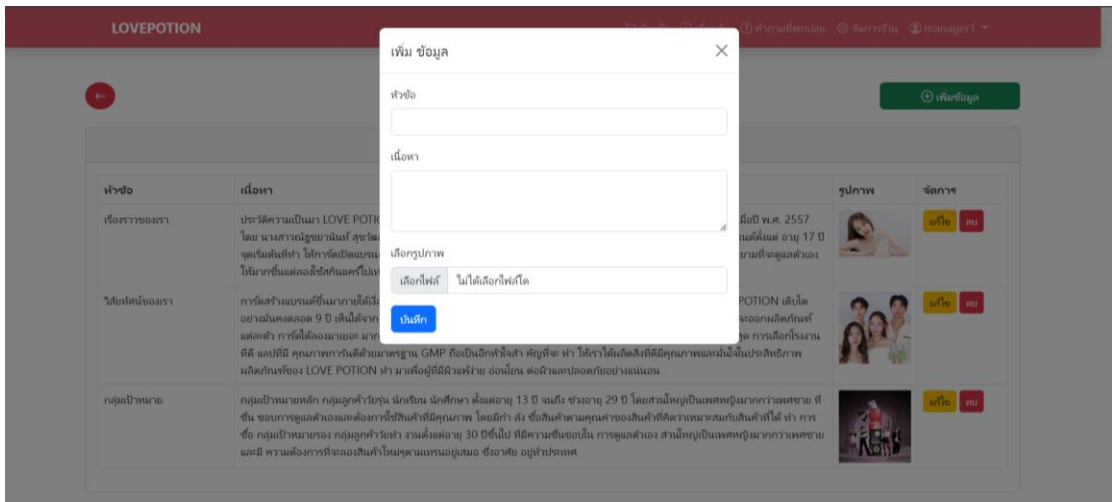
LOVEPOTION

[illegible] ⓘ คำถามที่พบบ่อย ⚙ จัดการร้าน 👤 manager1 ▾

⊕ เพิ่มข้อมูล

| หัวข้อ | เนื้อหา | | รูปภาพ | จัดการ |
|---|---|---|---|---|
| เรื่องราวของเรา | ประวัติความเป็นมา LOVE POTI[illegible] โดย นางสาวณัฏฐยาภัณฑ์ สุขวัฒ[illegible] จุดเริ่มต้นที่ทำ ให้การ์ดเปิดแบรน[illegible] ให้มากขึ้นแต่ลอลี่ซังกินแคร์ไปท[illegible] | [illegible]มื่อปี พ.ศ. 2557 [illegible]นต์ตั้งแต่ อายุ 17 ปี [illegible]งามที่จะดูแลตัวเอง | | แก้ไข ลบ |
| วิสัยทัศน์ของเรา | การจัดสร้างแบรนด์ขึ้นมาภายใต้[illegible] อย่างมั่นคงตลอด 9 ปี เห็นได้จาก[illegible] แต่ละตัว การได้ลองมายอะ มาก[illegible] ที่ดี แลปที่ดี คุณภาพการันตีด้วยมาตรฐาน GMP ถือเป็นอีกหัวใจสำ คัญที่จะ ทำ ให้เราได้ผลิตสิ่งที่ดีมีคุณภาพและมั่นใจในประสิทธิภาพ ผลิตภัณฑ์ของ LOVE POTION ทำ มาเพื่อผู้ที่มีผิวแพ้ง่าย อ่อนโยน ต่อผิวและปลอดภัยอย่างแน่นอน | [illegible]POTION เติบโต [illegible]ะออกผลิตภัณฑ์ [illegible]ด การเลือกโรงงาน | | แก้ไข ลบ |
| กลุ่มเป้าหมาย | กลุ่มเป้าหมายหลัก กลุ่มลูกค้าวัยรุ่น นักเรียน นักศึกษา ตั้งแต่อายุ 13 ปี จนถึง ช่วงอายุ 29 ปี โดยส่วนใหญ่เป็นเพศหญิงมากกว่าเพศชาย ที่ชื่น ชอบการดูแลตัวเองและต้องการใช้สินค้าที่มีคุณภาพ โดยมีกำ ลัง ซื้อสินค้าตามคุณค่าของสินค้าที่คิดว่าเหมาะสมกับสินค้าที่ได้ ทำ การ ซื้อ กลุ่มเป้าหมายรอง กลุ่มลูกค้าวัยทำ งานตั้งแต่อายุ 30 ปีขึ้นไป ที่มีความชื่นชอบใน การดูแลตัวเอง ส่วนใหญ่เป็นเพศหญิงมากกว่าเพศชาย และมี ความต้องการที่จะลองสินค้าใหม่ๆตามเทรนอยู่เสมอ ซึ่งอาศัย อยู่ทั่วประเทศ | | | แก้ไข ลบ |

เพิ่ม ข้อมูล ×

หัวข้อ

เนื้อหา

เลือกรูปภาพ

เลือกไฟล์ ไม่ได้เลือกไฟล์ใด

บันทึก